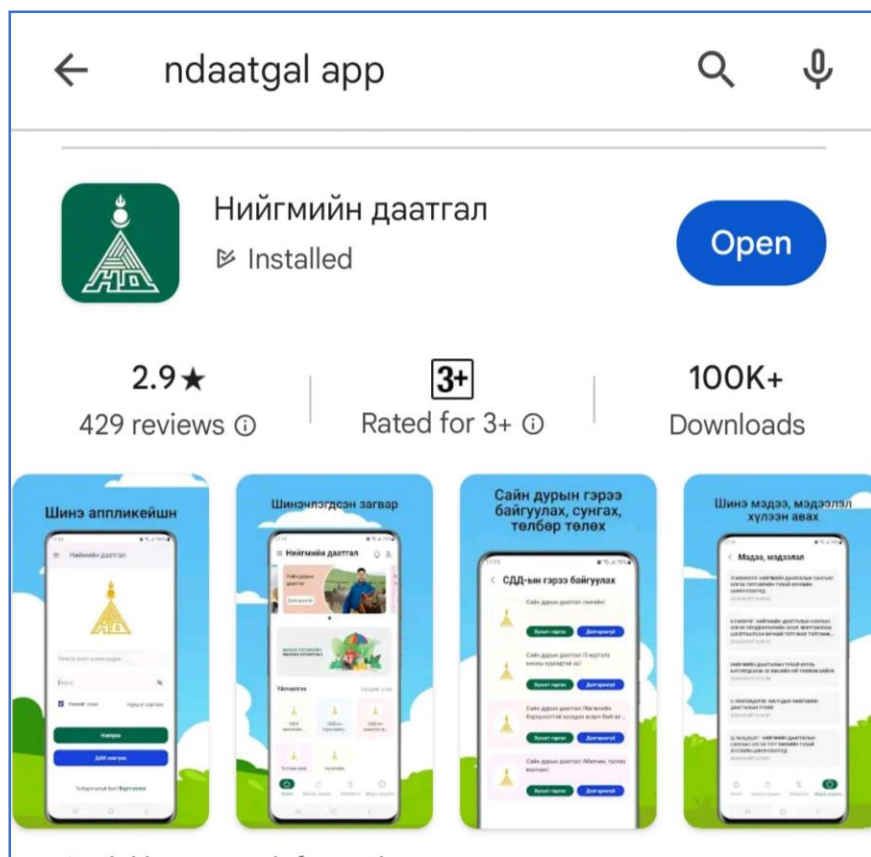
ndaatgal app

Нийгмийн даатгал
Installed

Open

2.9★
429 reviews

3+
Rated for 3+

100K+
Downloads

Шинэ аппликейшн

Нийгмийн даатгал

Нэвтрэх

ДАН нэвтрэх

Шинэчлэгдсэн загвар

Нийгмийн даатгал

Сайн дурын гэрээ байгуулах, сунгах, төлбөр төлөх

СДД-ын гэрээ байгуулах

Шинэ мэдээ, мэдээлэл хүлээн авах

Мэдээ, мэдээлэл